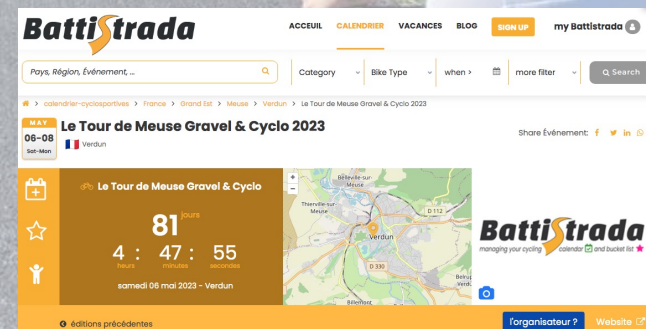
BattiStrada

ACCUEIL CALENDRIER VACANCES BLOG SIGN UP my BattiStrada

Pays, Région, Événement, ...

Category Bike Type when > more filter Search

calendrier-cyclosportives > France > Grand Est > Meuse > Verdun > Le Tour de Meuse Gravel & Cyclo 2023

MAY 06-08 Sat-Mon

Le Tour de Meuse Gravel & Cyclo 2023

Verdun

Share Événement:

Le Tour de Meuse Gravel & Cyclo

81 jours

4 : 47 : 55
hours minutes secondes

samedi 06 mai 2023 - Verdun

Belleville-sur-Meuse
Thierville-sur-Meuse
Verdun
D 112
D 330
Belrup
Billemont

BattiStrada
managing your cycling calendar and bucket list

éditions précédentes

l'organisateur ? Website